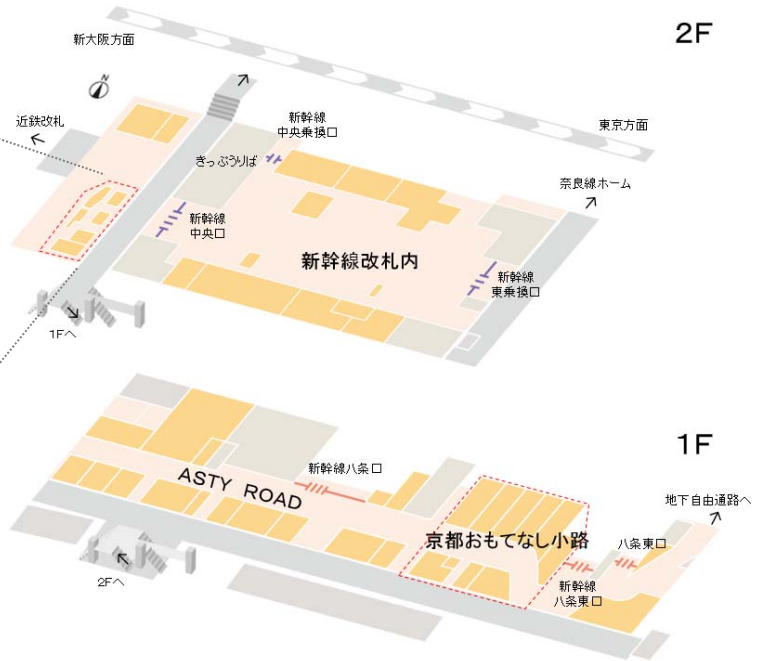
2F

新大阪方面

N

近鉄改札

新幹線
中央乗換口

東京方面

きっぷうりば

奈良線ホーム

新幹線
中央口

新幹線改札内

新幹線
東乗換口

1Fへ

1F

ASTY ROAD

新幹線八条口

地下自由通路へ

京都おもてなし小路

八条東口

新幹線
八条東口

2Fへ